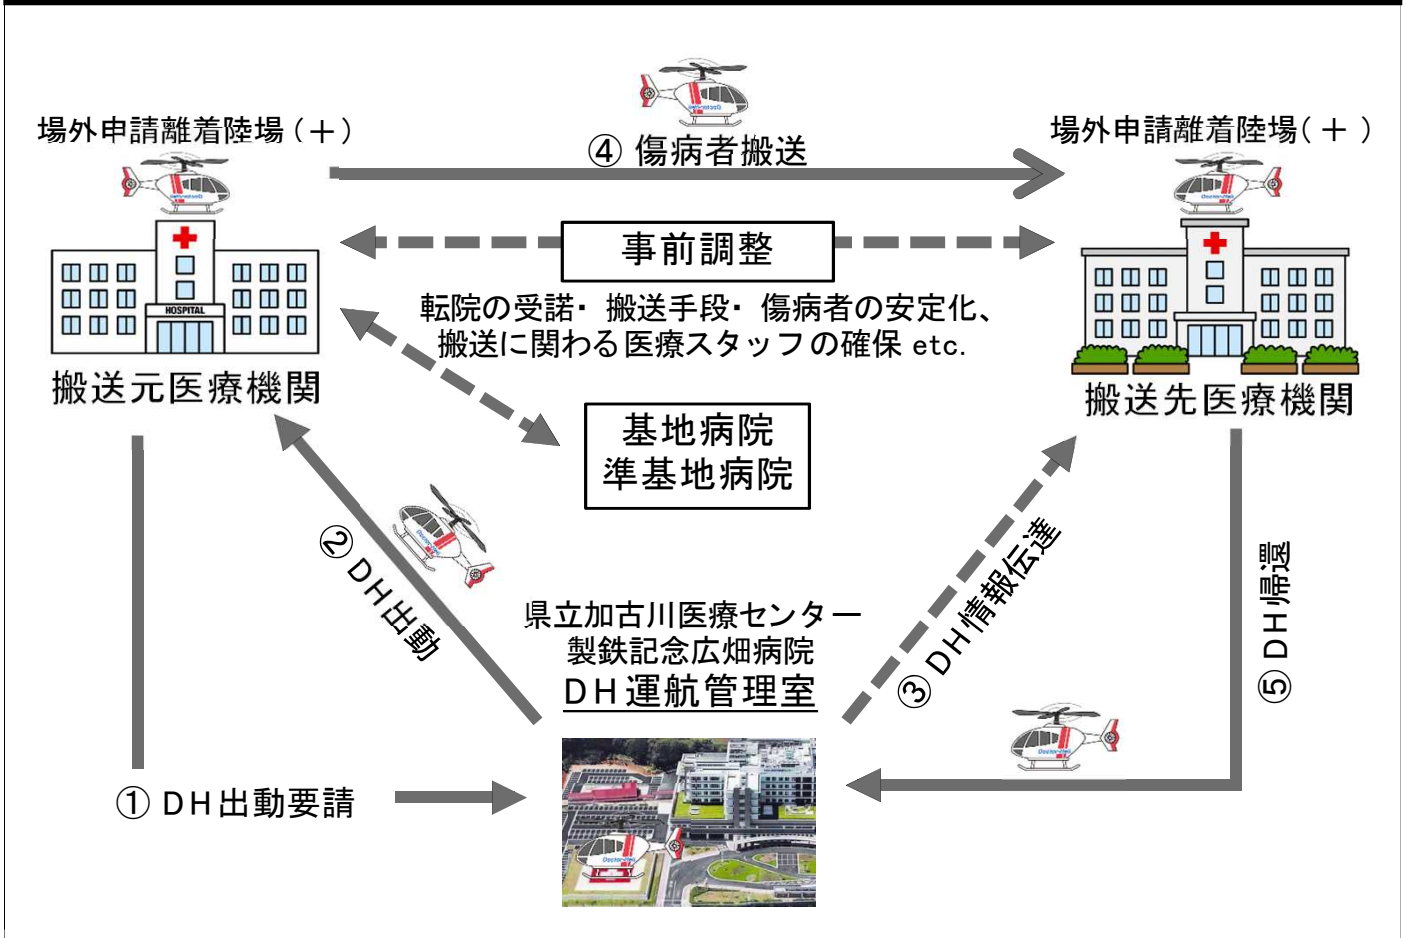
場外申請離着陸場（＋）

④ 傷病者搬送

場外申請離着陸場（＋）

事前調整

HOSPITAL

転院の受諾・搬送手段・傷病者の安定化、搬送に関わる医療スタッフの確保 etc.

搬送元医療機関

搬送先医療機関

基地病院
準基地病院

② DH出動

③ DH情報伝達

⑤ DH帰還

県立加古川医療センター
製鉄記念広畑病院
DH運航管理室

① DH出動要請